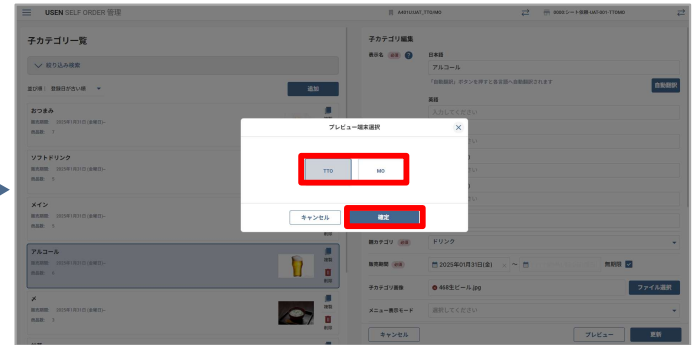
USEN SELF ORDER 管理

A451UAT_TTDMO

9999 シート依頼 UAT-001-TTDMO

子カテゴリ一覧

絞り込み検索

並び替：登録日が古い順

追加

おつまみ

販売期間 2025年1月31日(金曜日)〜

商品数 7

ソフトドリンク

販売期間 2025年1月31日(金曜日)〜

商品数 3

メイン

販売期間 2025年1月31日(金曜日)〜

商品数 5

削除

アルコール

販売期間 2025年1月31日(金曜日)〜

商品数 3

複製

削除

〆

販売期間 2025年1月31日(金曜日)〜

商品数 2

複製

削除

子カテゴリ編集

表示名 必須

日本語

アルコール

「自動翻訳」ボタンを押すと各言語へ自動翻訳されます

自動翻訳

英語

入力してください

親カテゴリ 必須

ドリンク

販売期間 必須

2025年01月31日(金) 〜

無期限

子カテゴリ画像

469生ビール.jpg

ファイル選択

メニュー表示モード

選択してください

キャンセル

プレビュー

更新

プレビュー端末選択

TTO

MO

キャンセル

確定